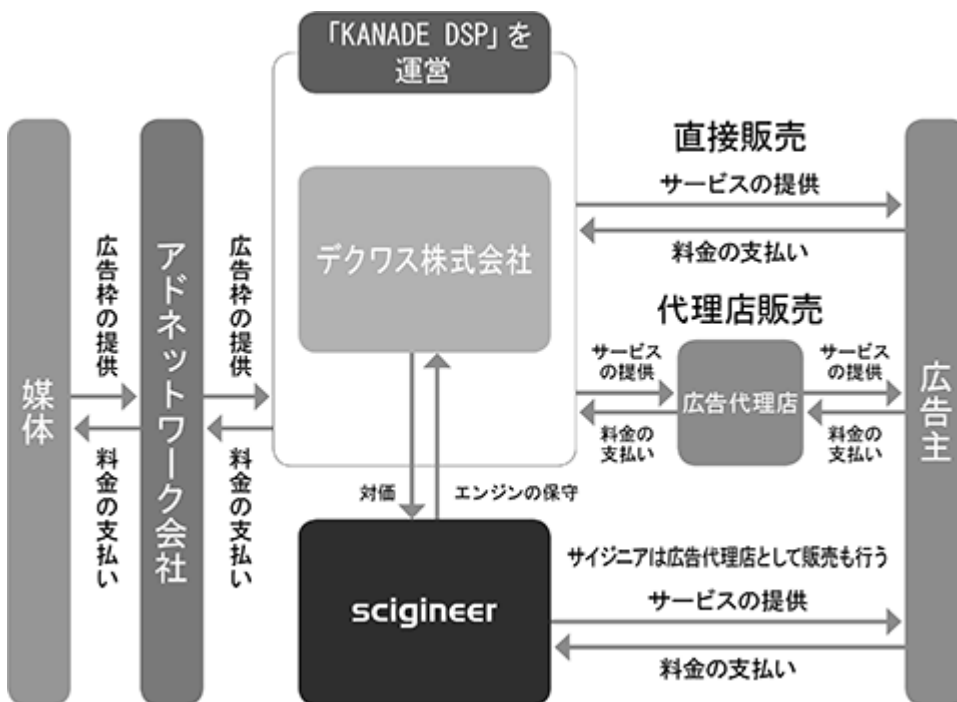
「KANADE DSP」を運営

媒体

広告枠の提供

料金の支払い

アドネットワーク会社

広告枠の提供

料金の支払い

デクワス株式会社

直接販売

サービスの提供

料金の支払い

代理店販売

サービスの提供

料金の支払い

広告代理店

サービスの提供

料金の支払い

広告主

対価

エンジンの保守

scigineer

サイジニアは広告代理店として販売も行う

サービスの提供

料金の支払い